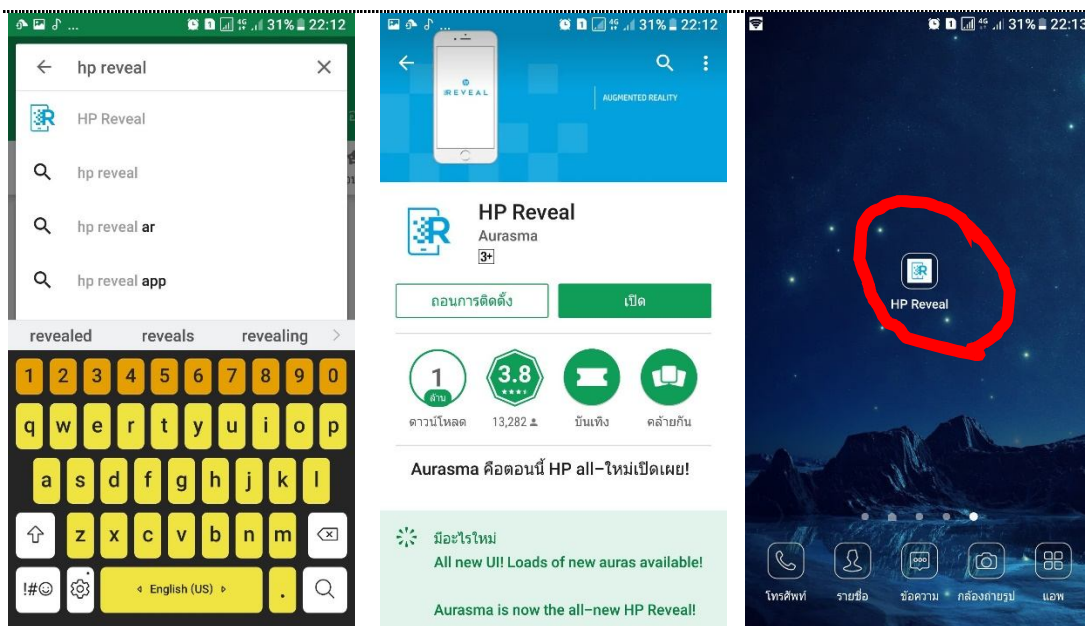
31% 22:12

hp reveal

HP Reveal

hp reveal

hp reveal ar

hp reveal app

revealed reveals revealing

1 2 3 4 5 6 7 8 9 0

q w e r t y u i o p

a s d f g h j k l

z x c v b n m

!#☺ English (US) .

31% 22:12

REVEAL

AUGMENTED REALITY

HP Reveal
Aurasma
3+

ถอนการติดตั้ง เปิด

1 ล้าน ดาวน์โหลด

3.8 13,282

บันเทิง

คล้ายกัน

Aurasma คือตอนนี้ HP all–ใหม่เปิดเผย!

มีอะไรใหม่
All new UI! Loads of new auras available!

Aurasma is now the all-new HP Reveal!

31% 22:13

HP Reveal

โทรศัพท์ รายชื่อ ข้อความ กล้องถ่ายรูป แอพ